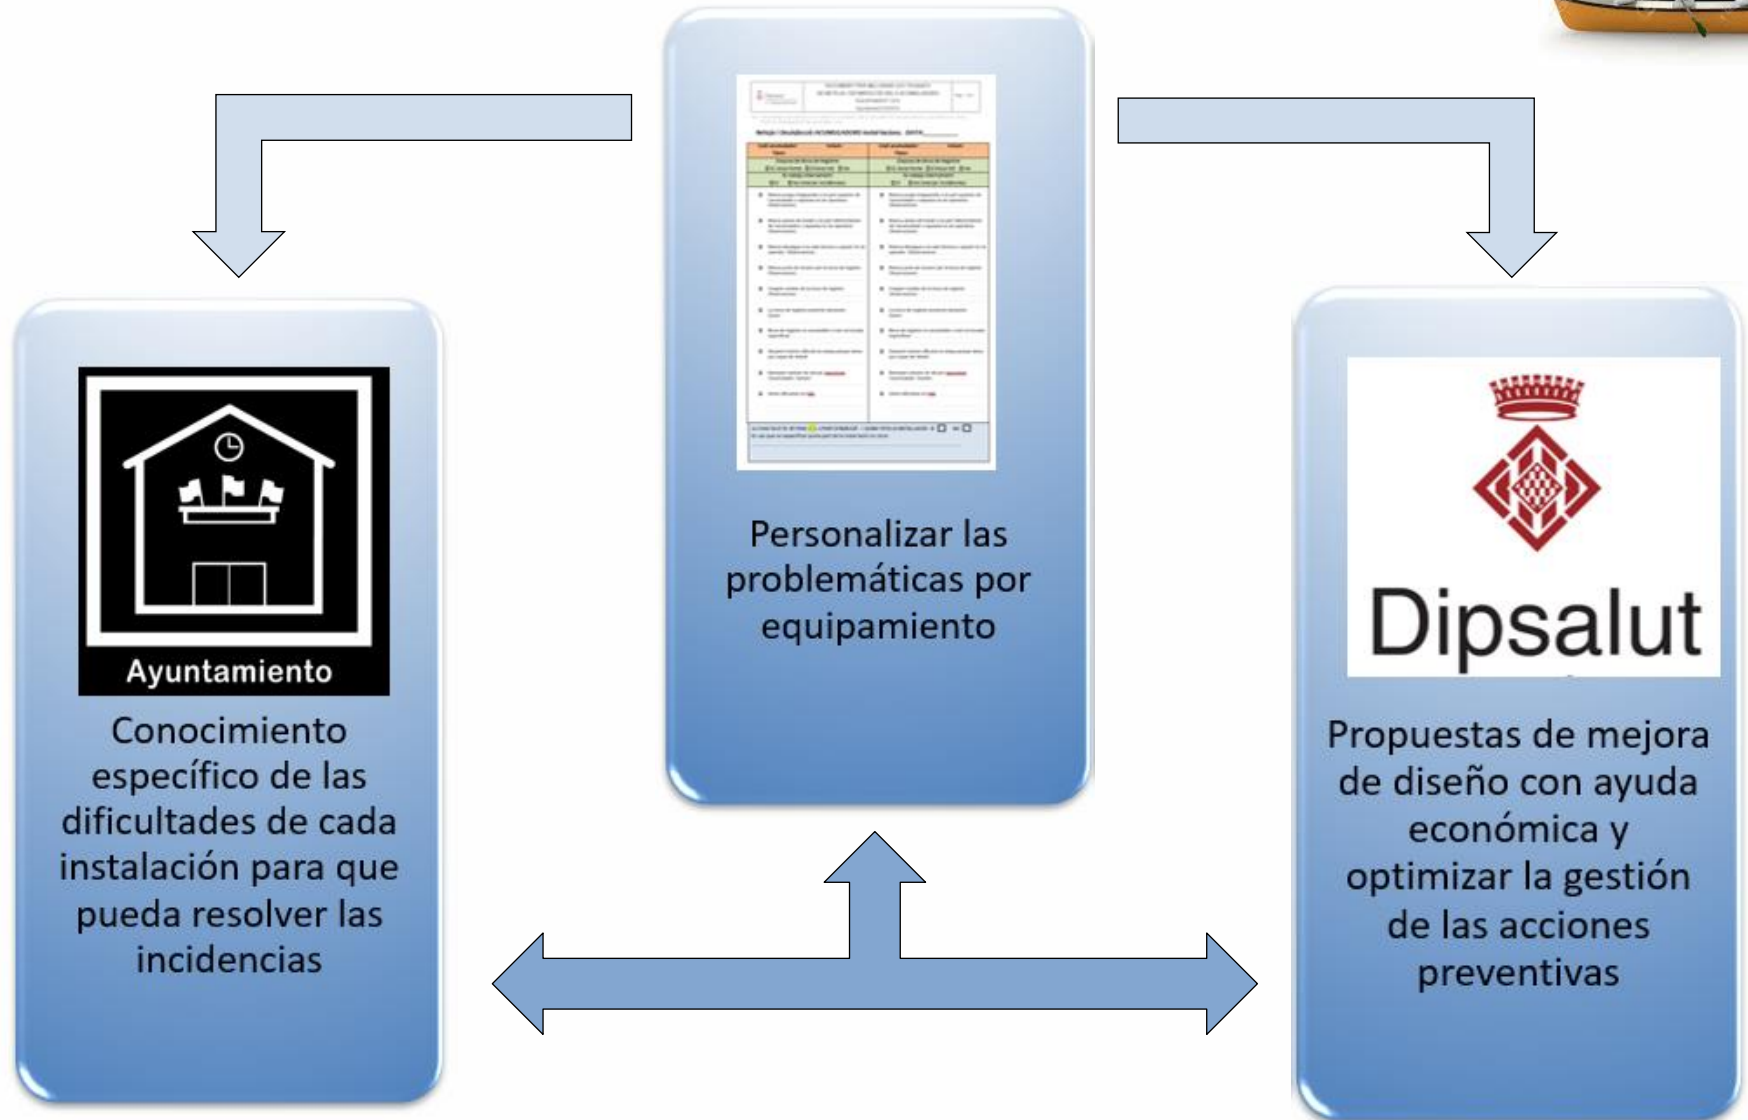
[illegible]

Personalizar las problemáticas por equipamiento

Ayuntamiento

Conocimiento específico de las dificultades de cada instalación para que pueda resolver las incidencias

Dipsalut

Propuestas de mejora de diseño con ayuda económica y optimizar la gestión de las acciones preventivas